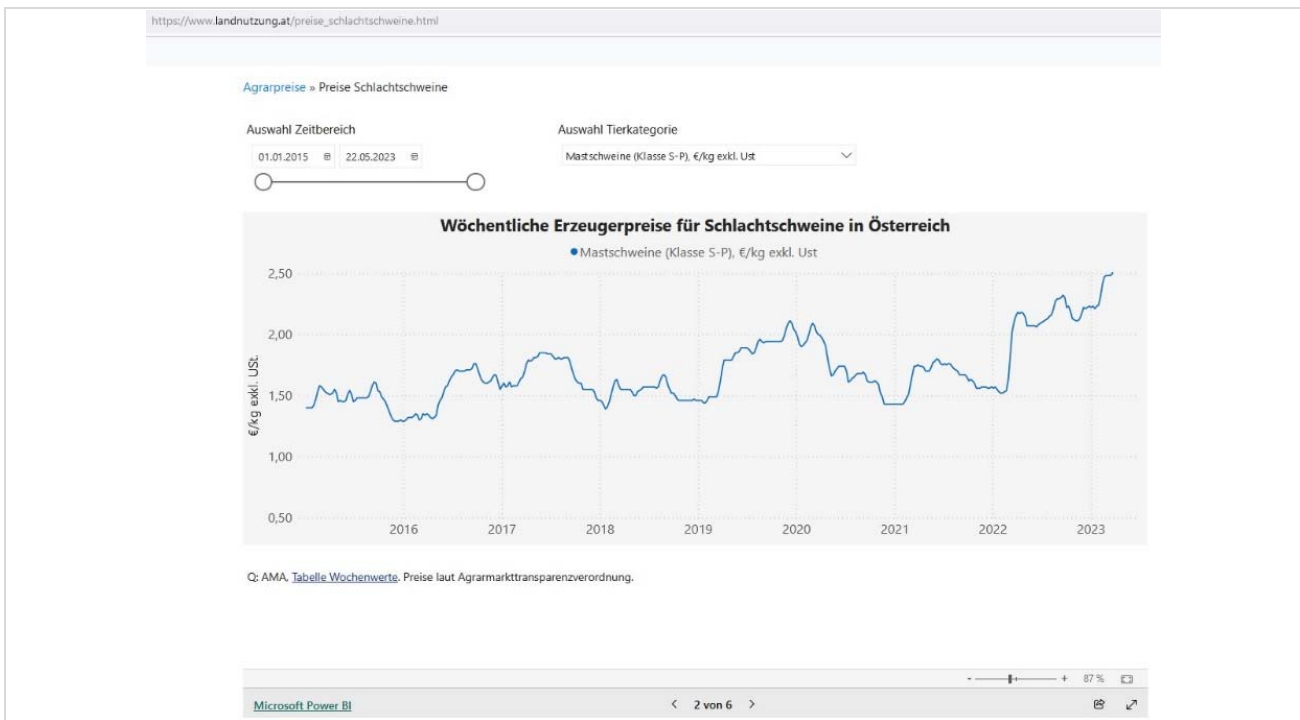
https://www.landnutzung.at/preise_schlachtschweine.html

Agrarpreise » Preise Schlachtschweine

Auswahl Zeitbereich

01.01.2015 22.05.2023

Auswahl Tierkategorie

Mastschweine (Klasse S-P), €/kg exkl. Ust

Wöchentliche Erzeugerpreise für Schlachtschweine in Österreich

Mastschweine (Klasse S-P), €/kg exkl. Ust

€/kg exkl. USt.

2,50
2,00
1,50
1,00
0,50

2016 2017 2018 2019 2020 2021 2022 2023

Q: AMA, Tabelle Wochenwerte. Preise laut Agrarmarkttransparenzverordnung.

- + 87 %

Microsoft Power BI

< 2 von 6 >